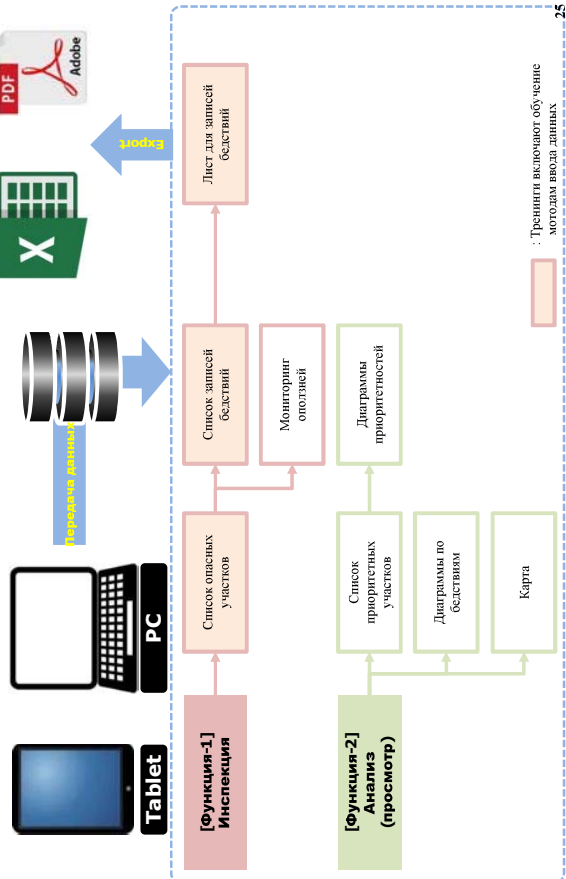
25

Tablet

PC

Передача данных

Export

PDF

Adobe

X

[Функция-1] Инспекция

Список опасных участков

Список записей бедствий

Мониторинг оползней

Лист для записей бедствий

[Функция-2] Анализ (просмотр)

Список приоритетных участков

Диаграммы по бедствиям

Карта

Диаграммы приоритетностей

: Тренинги включают обучение мотодам ввода данных